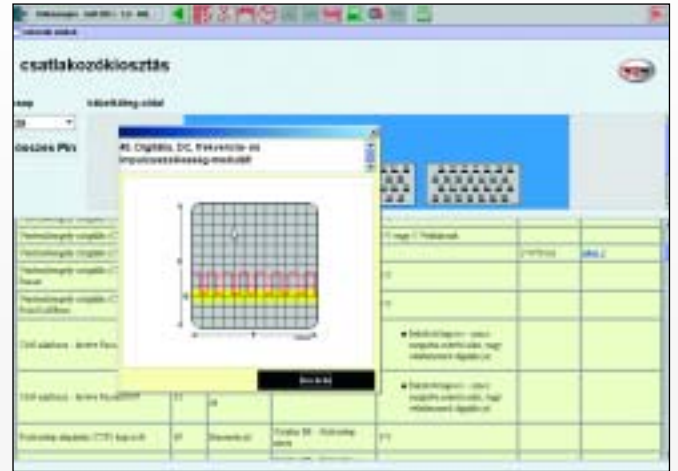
csatlakozókiosztás

Vizsgálati adat

Összes Pin

45. Digitális, DC, frekvencia- és impulzusszélesség-modulált

Bezárás

Ösztönzőjel - áram lassú

Ösztönzőjel - áram lassú

Kommuniká digitális (CTP) bajcsolt

Biztosíték

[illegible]

■ Beállítási tapasz - vasz vagy a elektronikus, vagy meghatározott digitális jel

■ Beállítási tapasz - vasz vagy a elektronikus, vagy meghatározott digitális jel